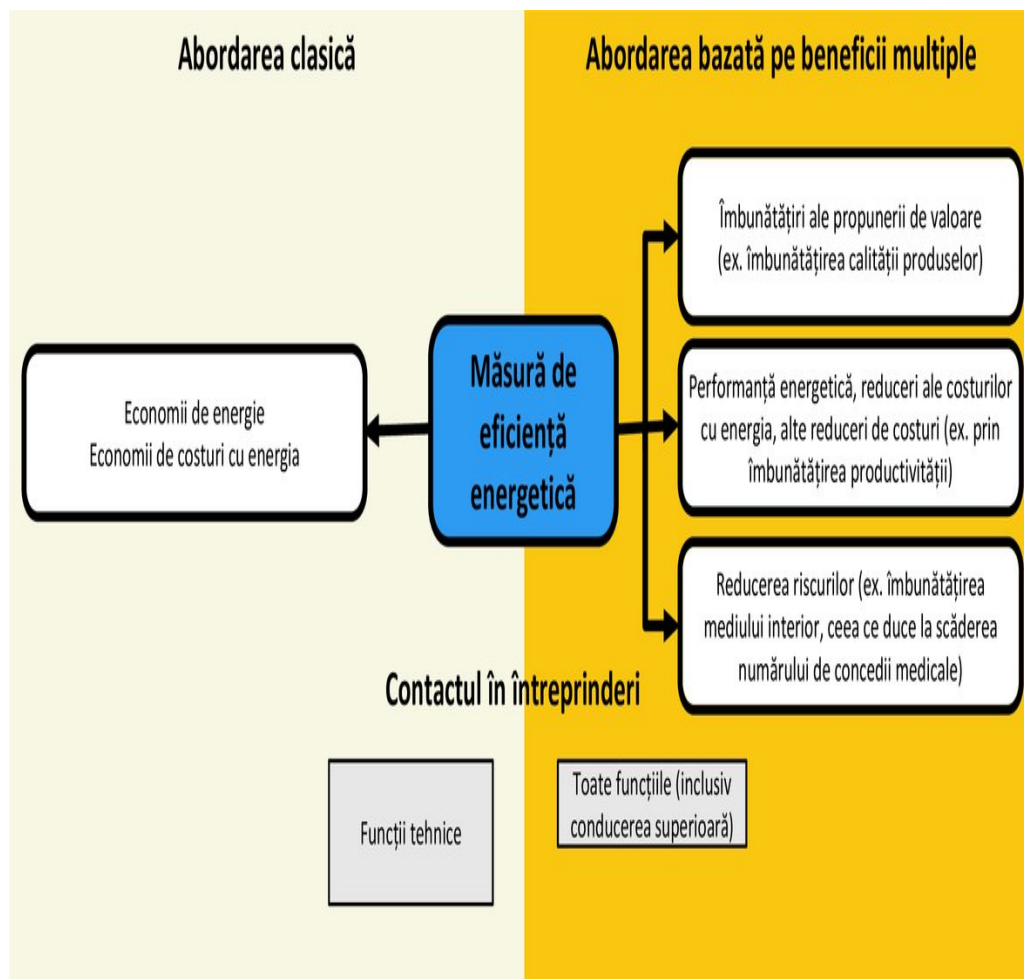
Abordarea clasică

Abordarea bazată pe beneficii multiple

Economii de energie
Economii de costuri cu energia

Măsură de eficiență energetică

Îmbunătățiri ale propunerii de valoare (ex. îmbunătățirea calității produselor)

Performanță energetică, reduceri ale costurilor cu energia, alte reduceri de costuri (ex. prin îmbunătățirea productivității)

Reducerea riscurilor (ex. îmbunătățirea mediului interior, ceea ce duce la scăderea numărului de concedii medicale)

Contactul în întreprinderi

Funcții tehnice

Toate funcțiile (inclusiv conducerea superioară)